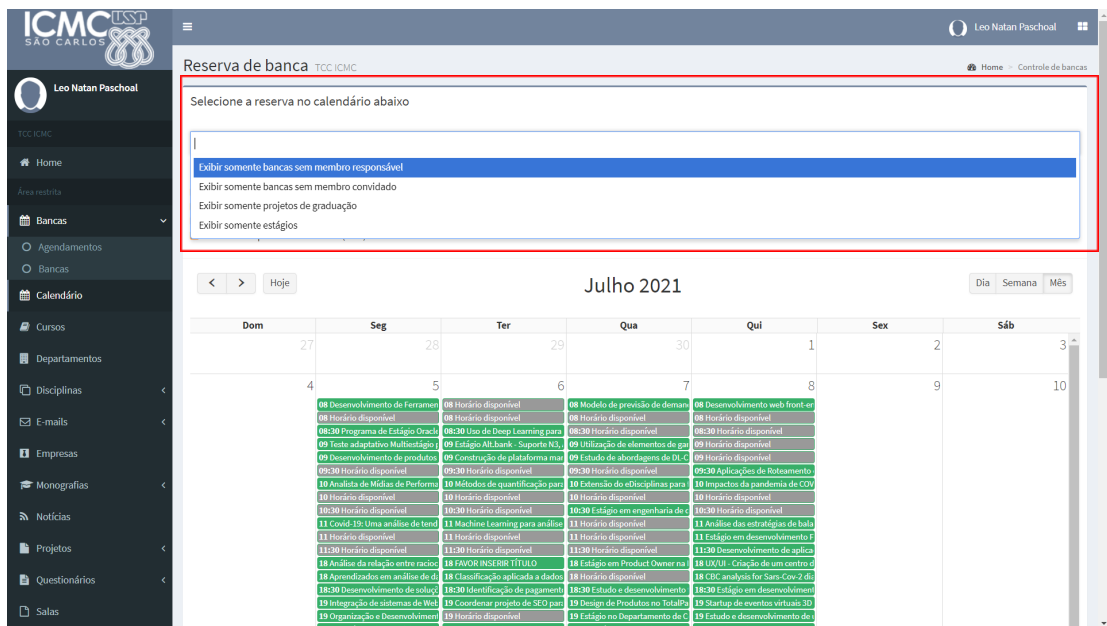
ICMC USP SÃO CARLOS

≡

Leo Natan Paschoal

Leo Natan Paschoal

TCC ICMC

Home

Área restrita

Bancas

Agendamentos

Bancas

Calendário

Cursos

Departamentos

Disciplinas

E-mails

Empresas

Monografias

Notícias

Projetos

Questionários

Salas

Reserva de banca TCC ICMC

Home > Controle de bancas

Selecione a reserva no calendário abaixo

|

Exibir somente bancas sem membro responsável
Exibir somente bancas sem membro convidado
Exibir somente projetos de graduação
Exibir somente estágios

< > Hoje

Julho 2021

Dia Semana Mês

| Dom | Seg | Ter | Qua | Qui | Sex | Sáb |
|---|---|---|---|---|---|---|
| 27 | 28 | 29 | 30 | 1 | 2 | 3 |
| 4 | 5 | 6 | 7 | 8 | 9 | 10 |

| Seg 5 | Ter 6 | Qua 7 | Qui 8 |
|---|---|---|---|
| 08 Desenvolvimento de Ferramen | 08 Horário disponível | 08 Modelo de previsão de demand | 08 Desenvolvimento web front-er |
| 08 Horário disponível | 08 Horário disponível | 08 Horário disponível | 08 Horário disponível |
| 08:30 Programa de Estágio Oracle | 08:30 Uso de Deep Learning para | 08:30 Horário disponível | 08:30 Horário disponível |
| 09 Teste adaptativo Multiestágio p | 09 Estágio Alt.bank - Suporte N3, | 09 Utilização de elementos de gar | 09 Horário disponível |
| 09 Desenvolvimento de produtos | 09 Construção de plataforma mar | 09 Estudo de abordagens de DL-C | 09 Horário disponível |
| 09:30 Horário disponível | 09:30 Horário disponível | 09:30 Horário disponível | 09:30 Aplicações de Roteamento |
| 10 Analista de Mídias de Performa | 10 Métodos de quantificação para | 10 Extensão do eDisciplinas para | 10 Impactos da pandemia de COV |
| 10 Horário disponível | 10 Horário disponível | 10 Horário disponível | 10 Horário disponível |
| 10:30 Horário disponível | 10:30 Horário disponível | 10:30 Estágio em engenharia de d | 10:30 Horário disponível |
| 11 Covid-19: Uma análise de tend | 11 Machine Learning para análise | 11 Horário disponível | 11 Análise das estratégias de bala |
| 11 Horário disponível | 11 Horário disponível | 11 Horário disponível | 11 Estágio em desenvolvimento F |
| 11:30 Horário disponível | 11:30 Horário disponível | 11:30 Horário disponível | 11:30 Desenvolvimento de aplica |
| 18 Análise da relação entre racioc | 18 FAVOR INSERIR TÍTULO | 18 Estágio em Product Owner na | 18 UX/UI - Criação de um centro d |
| 18 Aprendizados em análise de da | 18 Classificação aplicada a dados | 18 Horário disponível | 18 CBC analysis for Sars-Cov-2 dia |
| 18:30 Desenvolvimento de soluçõ | 18:30 Identificação de pagament | 18:30 Estudo e desenvolvimento | 18:30 Estágio em desenvolviment |
| 19 Integração de sistemas de Web | 19 Coordenar projeto de SEO par | 19 Design de Produtos no TotalPa | 19 Startup de eventos virtuais 3D |
| 19 Organização e Desenvolviment | 19 Horário disponível | 19 Estágio no Departamento de C | 19 Estudo e desenvolvimento de |